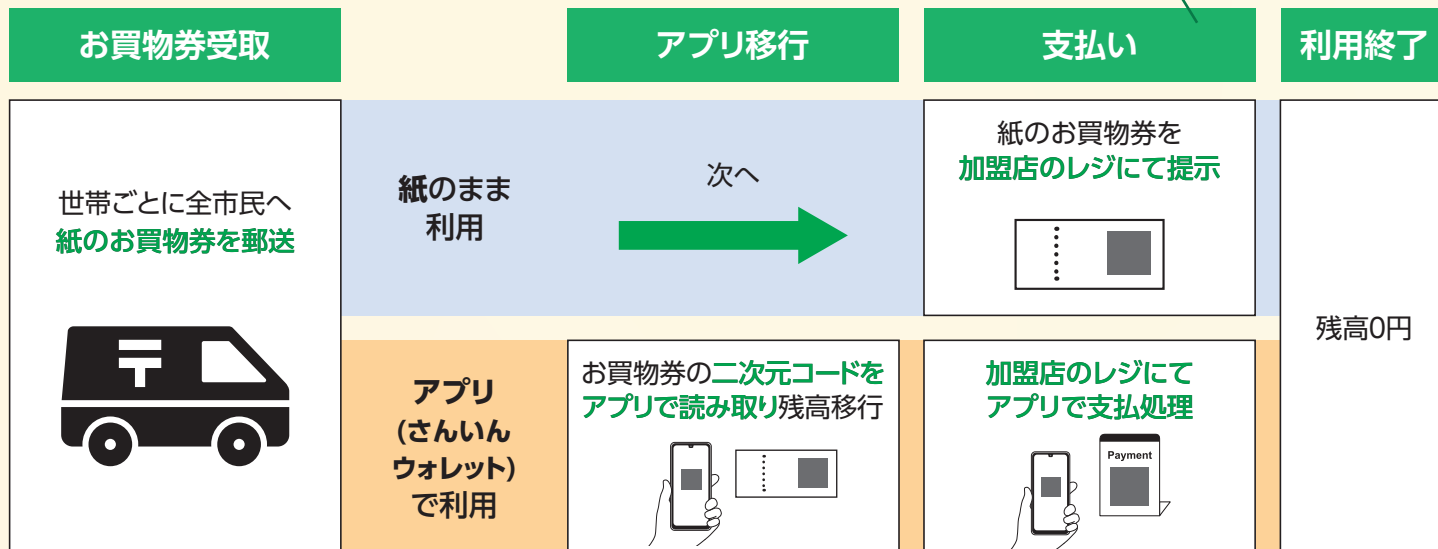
お買物券受取

アプリ移行

支払い

利用終了

世帯ごとに全市民へ
紙のお買物券を郵送

紙のまま
利用

次へ

紙のお買物券を
加盟店のレジにて提示

残高0円

アプリ
(さんいん
ウォレット)
で利用

お買物券の二次元コードを
アプリで読み取り残高移行

加盟店のレジにて
アプリで支払処理

Payment